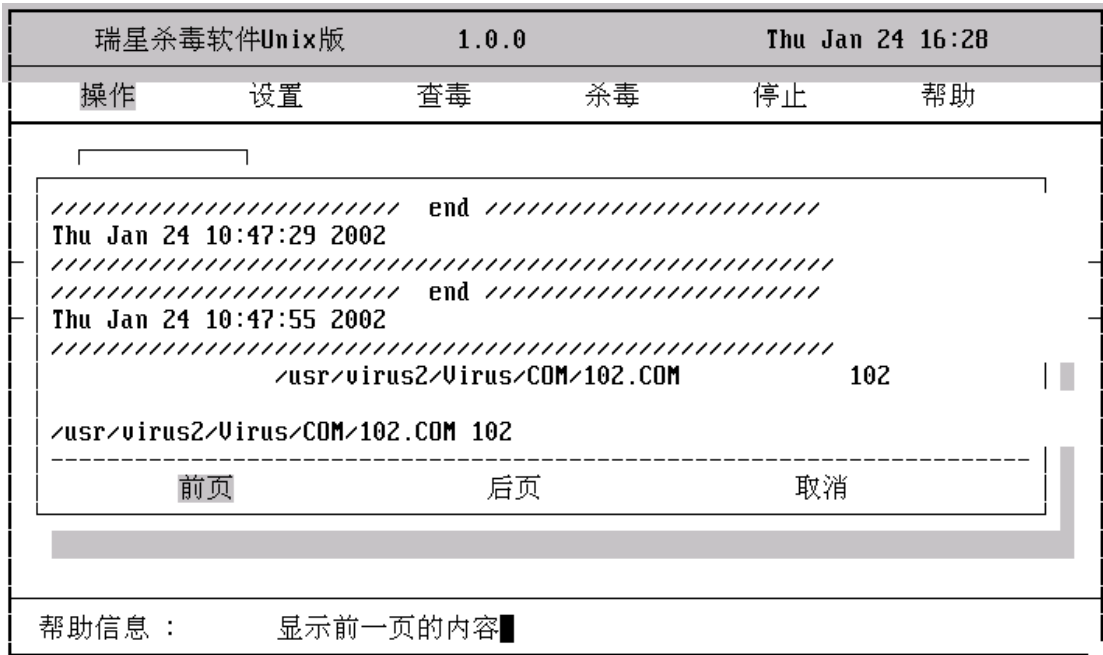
瑞星杀毒软件Unix版 1.0.0 Thu Jan 24 16:28

操作 设置 查毒 杀毒 停止 帮助

////////////////////////// end //////////////////////////
Thu Jan 24 10:47:29 2002
/////////////////////////////////////////////////////////////
////////////////////////// end //////////////////////////
Thu Jan 24 10:47:55 2002
/////////////////////////////////////////////////////////////
/usr/virus2/Virus/COM/102.COM 102

/usr/virus2/Virus/COM/102.COM 102

前页 后页 取消

帮助信息 : 显示前一页的内容